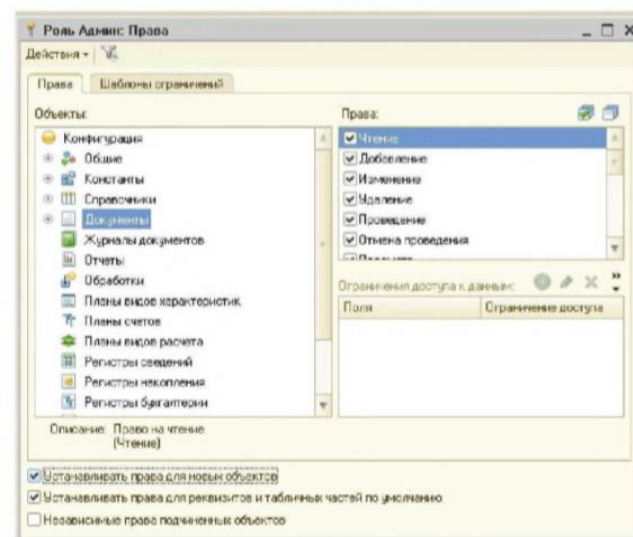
Роль Админ: Права

Действия ▾

Права | Шаблоны ограничений

Объекты:

Конфигурация
Общие
Константы
Справочники
Документы
Журналы документов
Отчеты
Обработки
Планы видов характеристик
Планы счетов
Планы видов расчета
Регистры сведений
Регистры накопления
Регистры бухгалтерии

Описание: Право на чтение (Чтение)

Права:

☑ Чтение
☑ Добавление
☑ Изменение
☑ Удаление
☑ Проведение
☑ Отмена проведения
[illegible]

Ограничения доступа к данным:

| Поля | Ограничение доступа |
|---|---|

☑ Устанавливать права для новых объектов
☑ Устанавливать права для реквизитов и табличных частей по умолчанию
☐ Независимые права подчиненных объектов